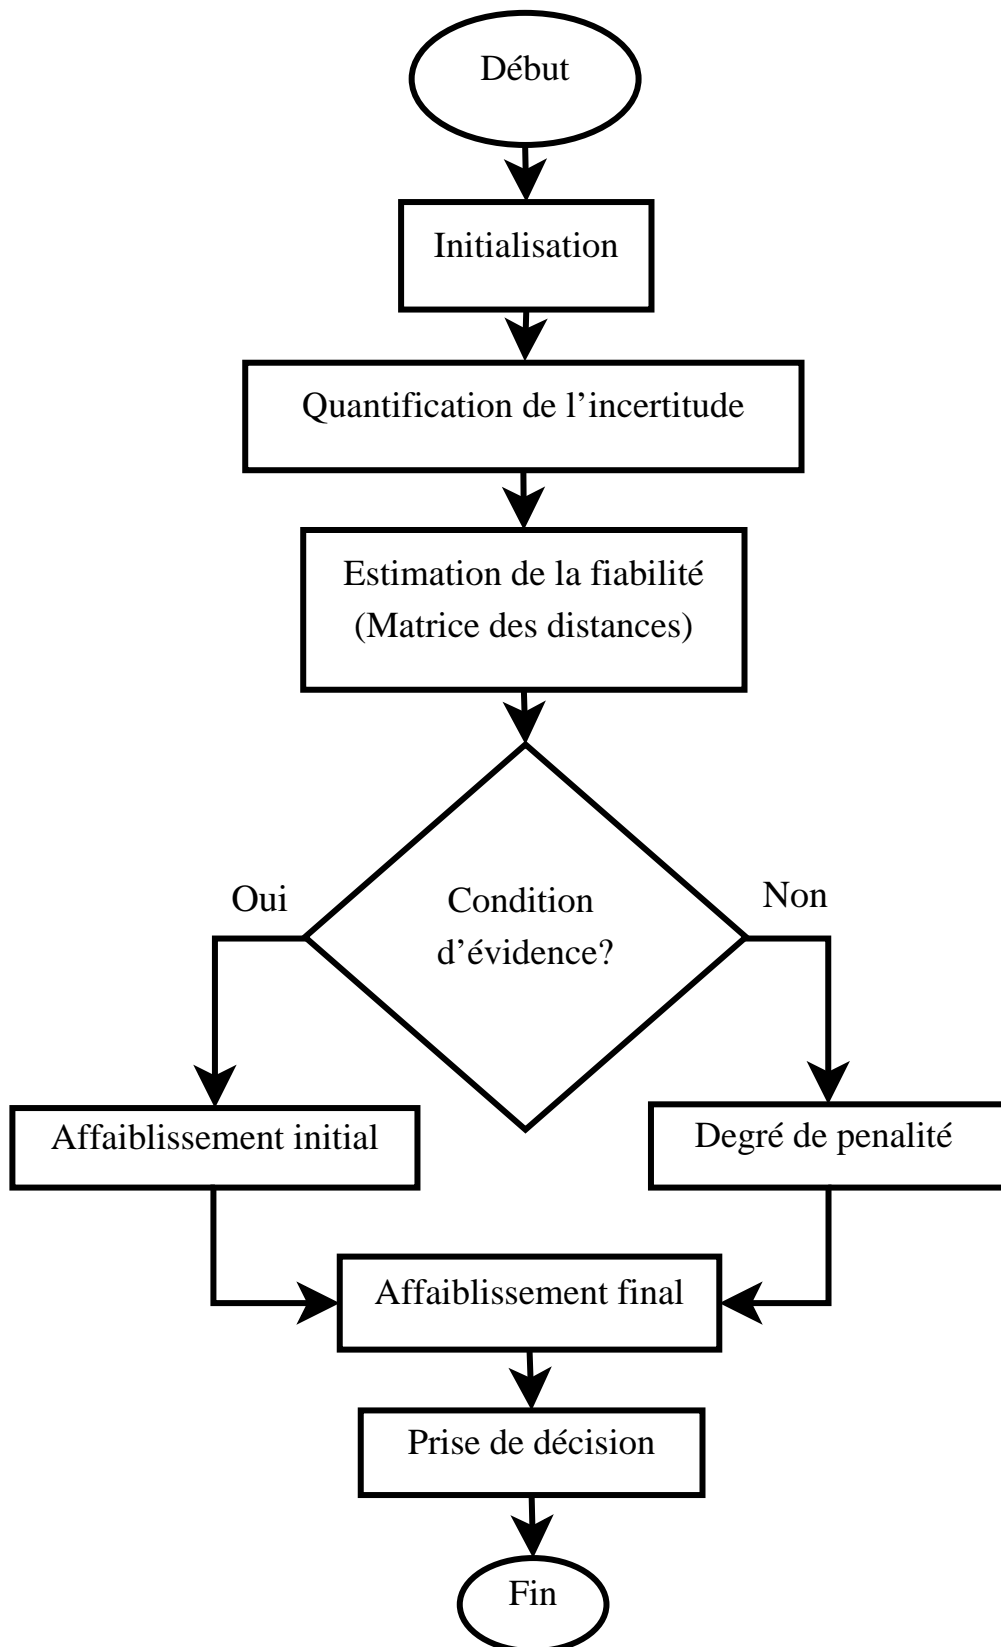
Début

Initialisation

Quantification de l’incertitude

Estimation de la fiabilité
(Matrice des distances)

Condition d’évidence?

Oui

Non

Affaiblissement initial

Degré de penalité

Affaiblissement final

Prise de décision

Fin